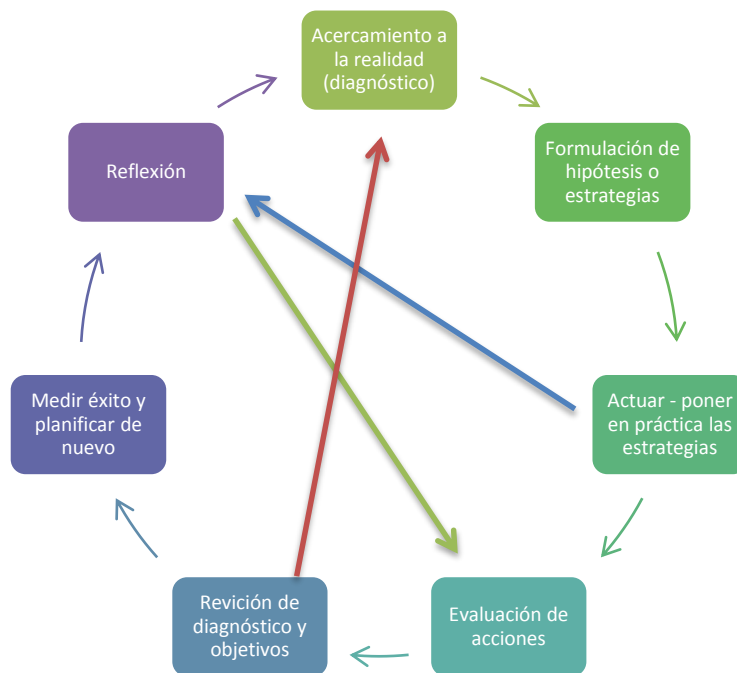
Acercamiento a la realidad (diagnóstico)

Formulación de hipótesis o estrategias

Actuar - poner en práctica las estrategias

Evaluación de acciones

Revición de diagnóstico y objetivos

Medir éxito y planificar de nuevo

Reflexión